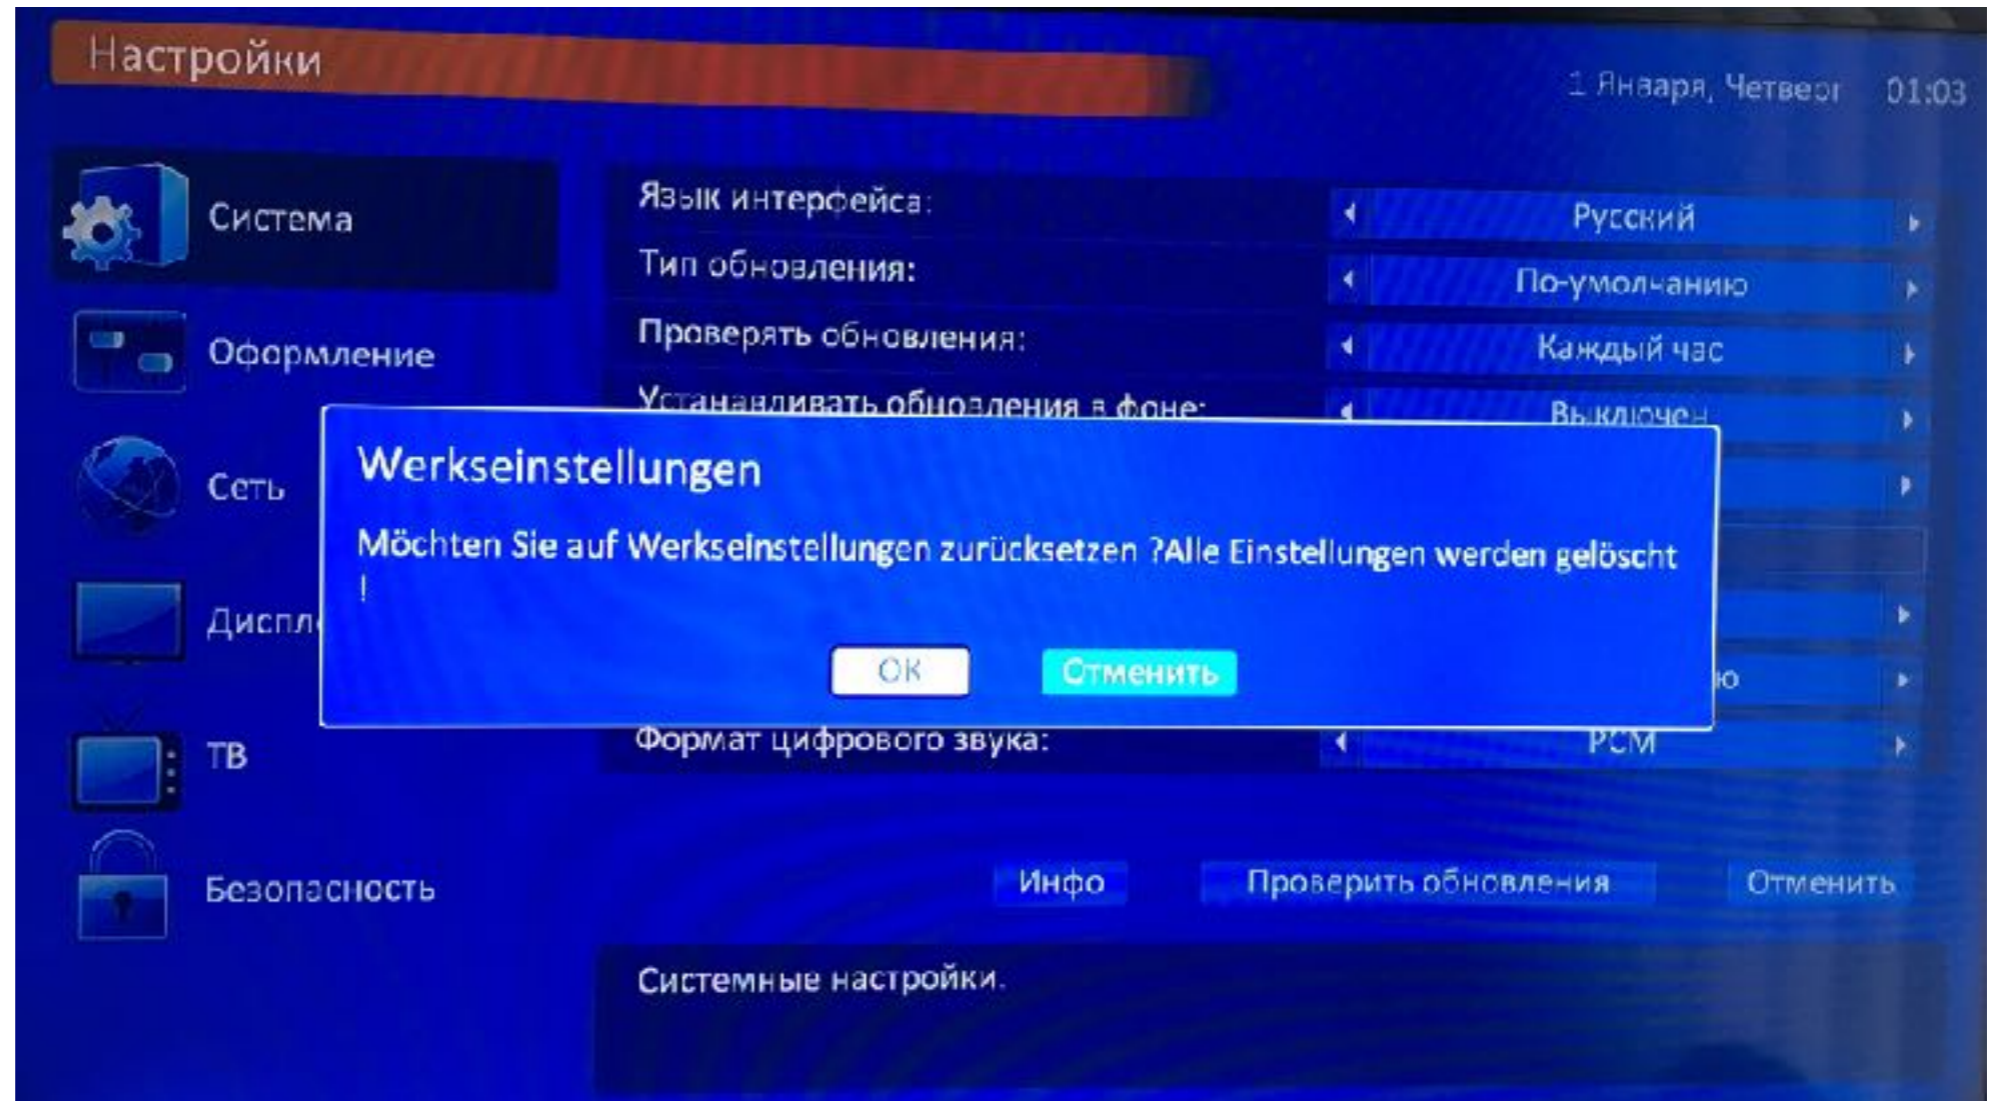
Настройки

1 Января, Четвег 01:03

Система

Оформление

Сеть

Диспл

ТВ

Безопасность

Язык интерфейса: Русский

Тип обновления: По-умолчанию

Проверять обновления: Каждый час

Устанавливать обновления в фоне: Выключен

Werkseinstellungen

Möchten Sie auf Werkseinstellungen zurücksetzen ?Alle Einstellungen werden gelöscht !

OK Отменить

ю

Формат цифрового звука: PCM

Инфо Проверить обновления Отменить

Системные настройки.